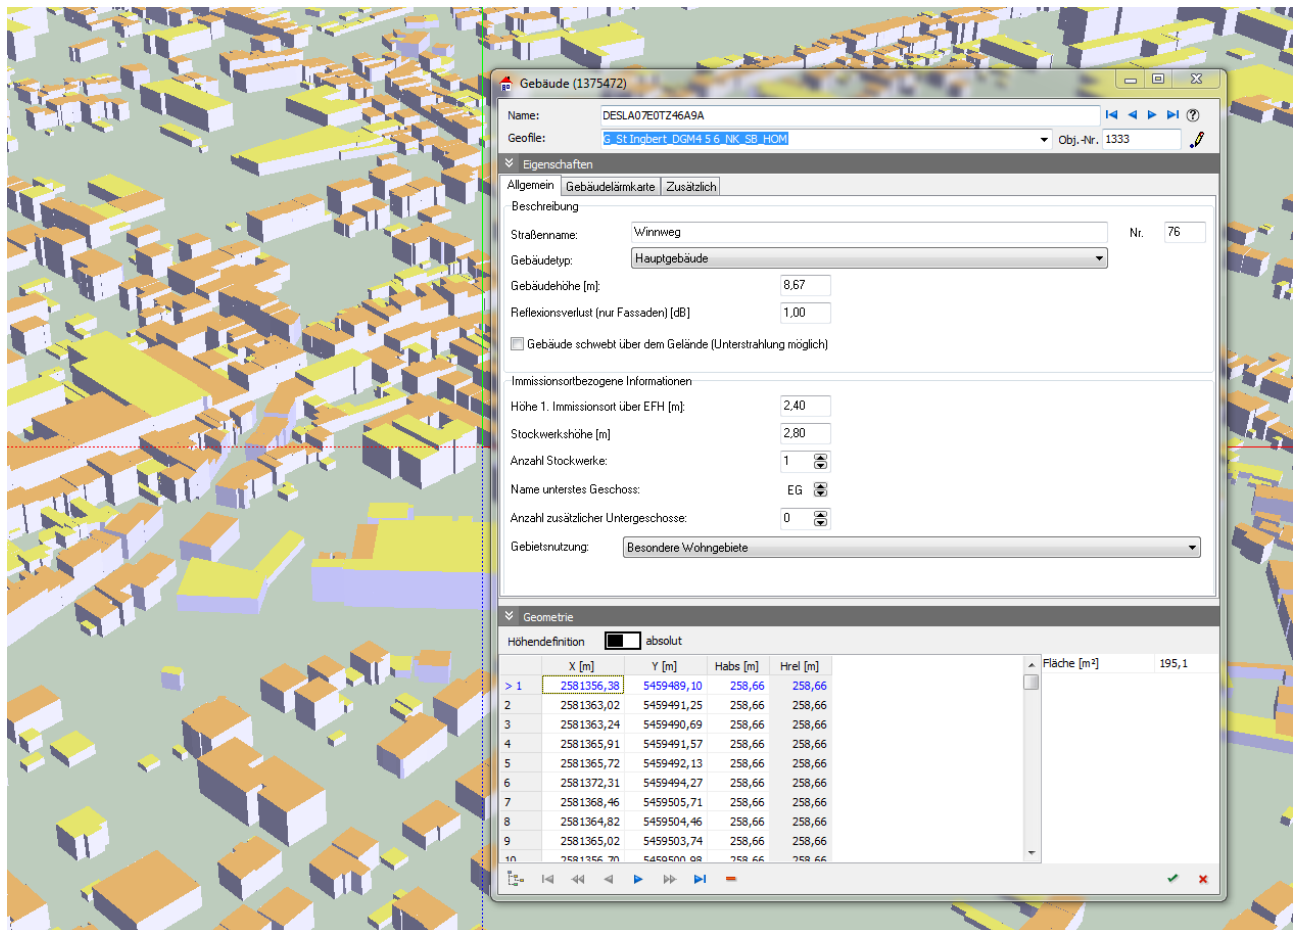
Gebäude (1375472)

Name: DESLA07E0TZ46A9A
Geofile: G_St Ingbert_DGM4 5 6_NK_SB_HOM
Obj.-Nr. 1333

Eigenschaften

Allgemein | Gebäudelärmkarte | Zusätzlich

Beschreibung
Straßenname: Winnweg
Nr. 76
Gebäudetyp: Hauptgebäude
Gebäudehöhe [m]: 8,67
Reflexionsverlust (nur Fassaden) [dB] 1,00
Gebäude schwebt über dem Gelände (Unterstrahlung möglich)

Immissionsortbezogene Informationen
Höhe 1. Immissionsort über EFH [m]: 2,40
Stockwerkshöhe [m] 2,80
Anzahl Stockwerke: 1
Name unterstes Geschoss: EG
Anzahl zusätzlicher Untergeschosse: 0
Gebietsnutzung: Besondere Wohngebiete

Geometrie
Höhendefinition absolut

| | X [m] | Y [m] | Habs [m] | Hrel [m] |
|---|---|---|---|---|
| > 1 | 2581356,38 | 5459489,10 | 258,66 | 258,66 |
| 2 | 2581363,02 | 5459491,25 | 258,66 | 258,66 |
| 3 | 2581363,24 | 5459490,69 | 258,66 | 258,66 |
| 4 | 2581365,91 | 5459491,57 | 258,66 | 258,66 |
| 5 | 2581365,72 | 5459492,13 | 258,66 | 258,66 |
| 6 | 2581372,31 | 5459494,27 | 258,66 | 258,66 |
| 7 | 2581368,46 | 5459505,71 | 258,66 | 258,66 |
| 8 | 2581364,82 | 5459504,46 | 258,66 | 258,66 |
| 9 | 2581365,02 | 5459503,74 | 258,66 | 258,66 |
| 10 | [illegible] | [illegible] | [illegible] | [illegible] |

Fläche [m²] 195,1